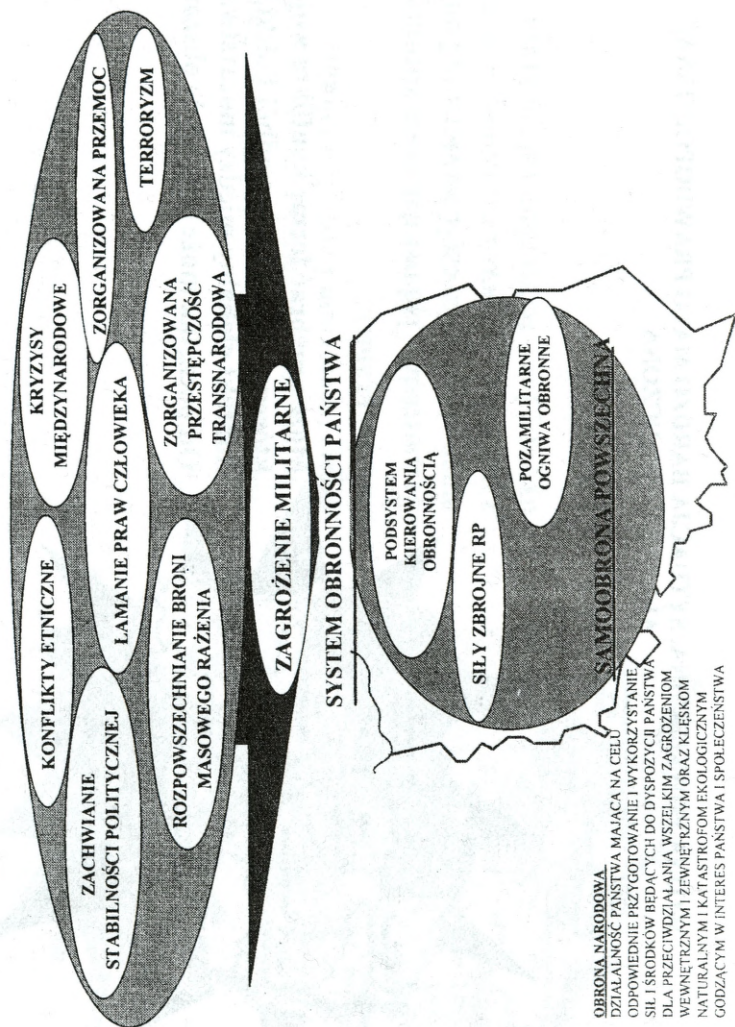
ZACHWIANIE STABILNOŚCI POLITYCZNEJ

KONFLIKTY ETNICZNE

ROZPOWSZECHNIANIE BRONI MASOWEGO RAŻENIA

ŁAMANIE PRAW CZŁOWIEKA

KRYZYSY MIĘDZYNARODOWE

ZORGANIZOWANA PRZESTĘPCZOŚĆ TRANSNARODOWA

ZORGANIZOWANA PRZEMOC

TERRORYZM

ZAGROŻENIE MILITARNE

SYSTEM OBRONNOŚCI PAŃSTWA

PODSYSTEM KIEROWANIA OBRONNOŚCIĄ

SIŁY ZBROJNE RP

POZAMILITARNE OGNIWA OBRONNE

SAMOOBRONA POWSZECHNA

OBRONA NARODOWA
DZIAŁALNOŚĆ PAŃSTWA MAJĄCA NA CELU ODPOWIEDNIE PRZYGOTOWANIE I WYKORZYSTANIE SIŁ I ŚRODKÓW BĘDĄCYCH DO DYSPOZYCJI PAŃSTWA DLA PRZECIWDZIAŁANIA WSZELKIM ZAGROŻENIOM WEWNĘTRZNYM I ZEWNĘTRZNYM ORAZ KLĘSKOM NATURALNYM I KATASTROFOM EKOLOGICZNYM GODZĄCYM W INTERES PAŃSTWA I SPOŁECZEŃSTWA